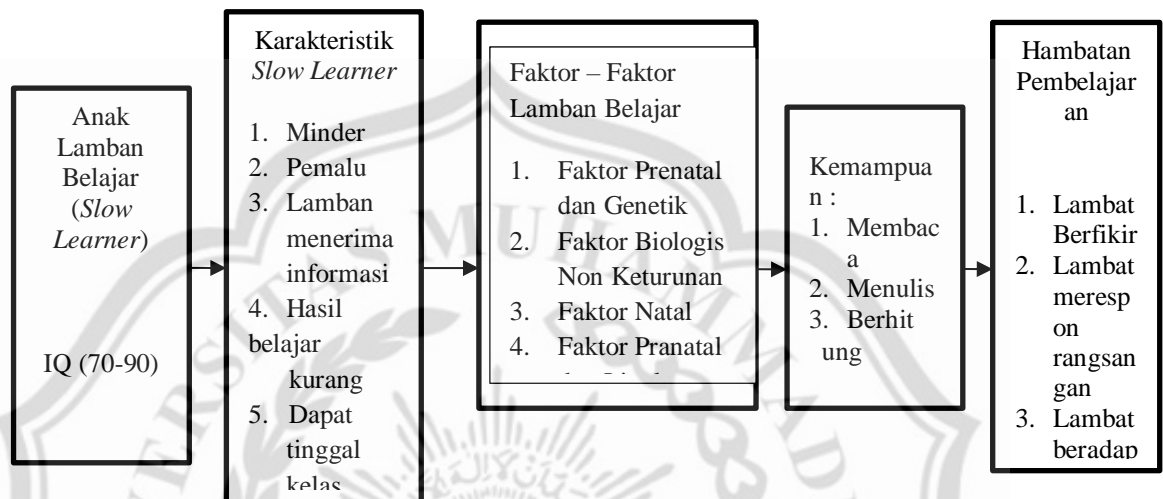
Anak Lamban Belajar (*Slow Learner*)

IQ (70-90)

Karakteristik *Slow Learner*

1. Minder
2. Pemalu
3. Lamban menerima informasi
4. Hasil belajar kurang
5. Dapat tinggal kelas

Faktor – Faktor Lamban Belajar

1. Faktor Prenatal dan Genetik
2. Faktor Biologis Non Keturunan
3. Faktor Natal
4. Faktor Pranatal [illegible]

Kemampua n :
1. Membac a
2. Menulis
3. Berhit ung

Hambatan Pembelajar an

1. Lambat Berfikir
2. Lambat meresp on rangsan gan
3. Lambat beradap